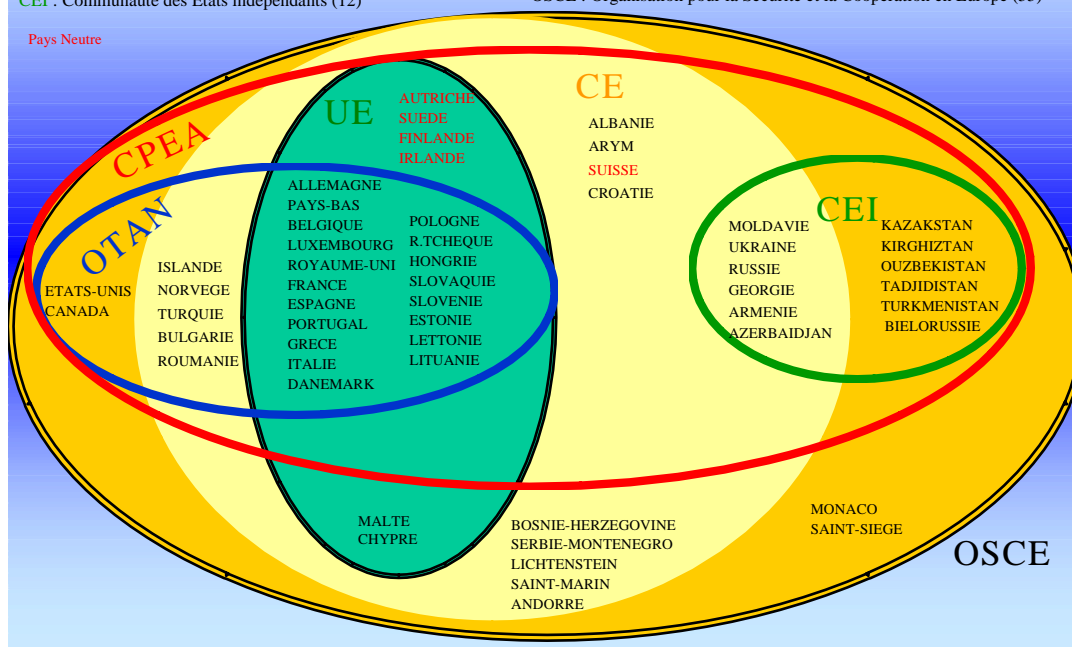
CEI : Communauté des Etats indépendants (12)

OSCE : Organisation pour la Sécurité et la Coopération en Europe (55)

Pays Neutre

CPEA

OTAN

UE

AUTRICHE
SUEDE
FINLANDE
IRLANDE

CE

ALBANIE
ARYM
SUISSE
CROATIE

CEI

ETATS-UNIS
CANADA

ISLANDE
NORVEGE
TURQUIE
BULGARIE
ROUMANIE

ALLEMAGNE
PAYS-BAS
BELGIQUE
LUXEMBOURG
ROYAUME-UNI
FRANCE
ESPAGNE
PORTUGAL
GRECE
ITALIE
DANEMARK

POLOGNE
R.TCHEQUE
HONGRIE
SLOVAQUIE
SLOVENIE
ESTONIE
LETTONIE
LITUANIE

MOLDAVIE
UKRAINE
RUSSIE
GEORGIE
ARMENIE
AZERBAIDJAN

KAZAKSTAN
KIRGHIZTAN
OUZBEKISTAN
TADJIDISTAN
TURKMENISTAN
BIELORUSSIE

MALTE
CHYPRE

BOSNIE-HERZEGOVINE
SERBIE-MONTENEGRO
LICHTENSTEIN
SAINT-MARIN
ANDORRE

MONACO
SAINT-SIEGE

OSCE